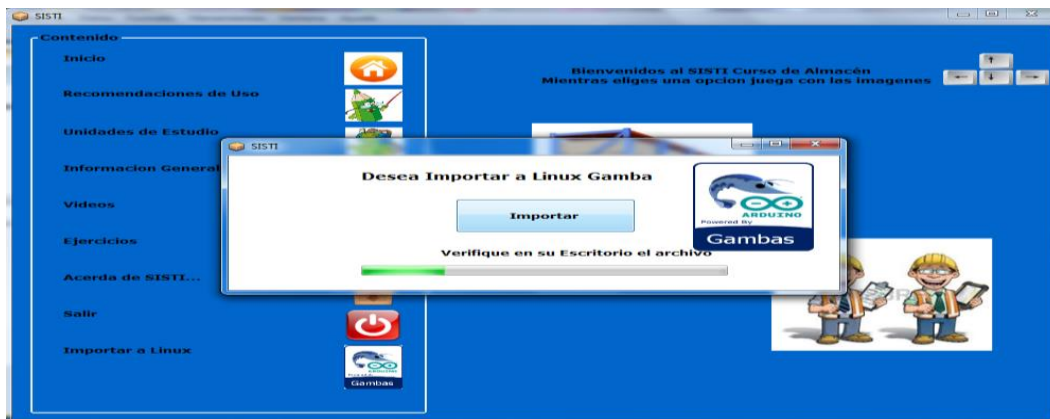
SISTI

Contenido

Inicio

Recomendaciones de Uso

Unidades de Estudio

Informacion General

Videos

Ejercicios

Acerda de SISTI...

Salir

Importar a Linux

Gambas

Bienvenidos al SISTI Curso de Almacén
Mientras eliges una opcion juega con las imagenes

SISTI

Desea Importar a Linux Gamba

Importar

Verifique en su Escritorio el archivo

ARDUINO
Powered By
Gambas